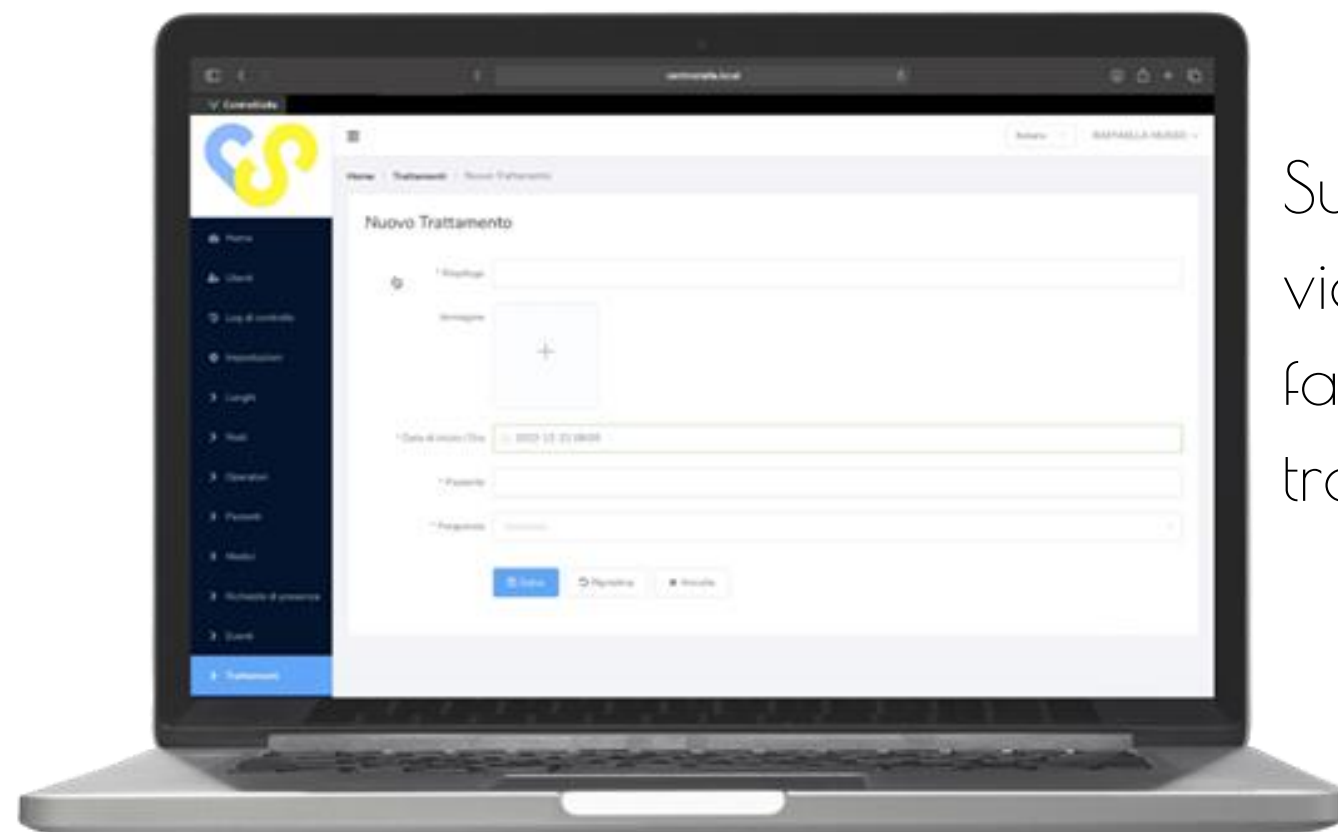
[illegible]

Controllato

≡

Italiano

RAFFAELLA RUSSO

Home / Trattamenti / Nuovo Trattamento

Nuovo Trattamento

Home

Utenti

Log di controllo

Impostazioni

Luoghi

Ruoli

Operatori

Pazienti

Medici

Richieste di presenza

Eventi

Trattamenti

* Riepilogo

Immagine

+

* Data di inizio / Ora

2022-12-21 08:00

* Paziente

* Programma

Salva

Ripristina

Annulla

Su

vi

fa

tr